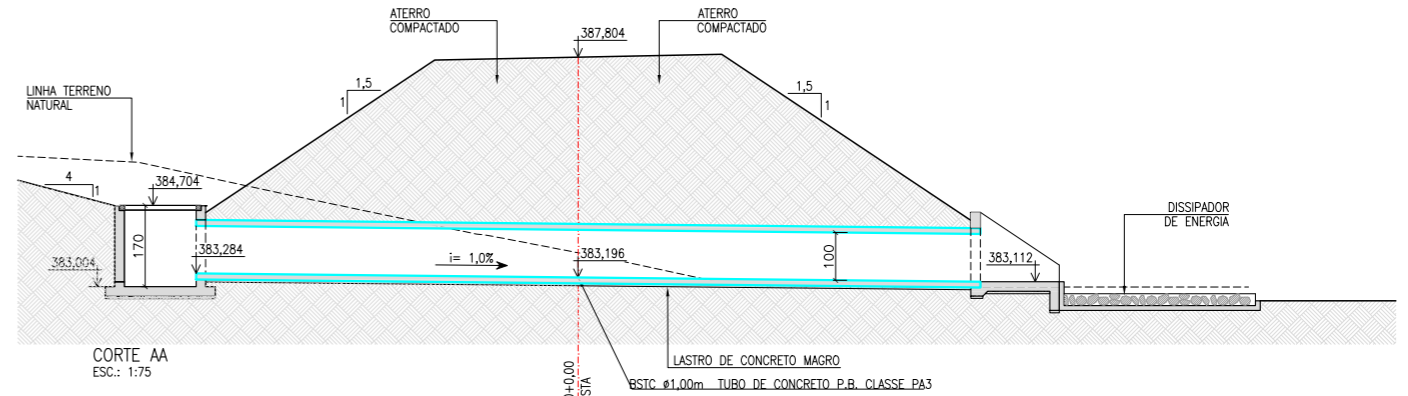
ATERRO COMPACTADO

387,804

ATERRO COMPACTADO

1,5
1

1,5
1

LINHA TERRENO NATURAL

4
1

384,704

170

383,284

383,004

i= 1,0%

383,196

100

383,112

DISSIPADOR DE ENERGIA

CORTE AA
ESC.: 1:75

LASTRO DE CONCRETO MAGRO

)+0,00
STA

BSTC ø1,00m TUBO DE CONCRETO P.B. CLASSE PA3